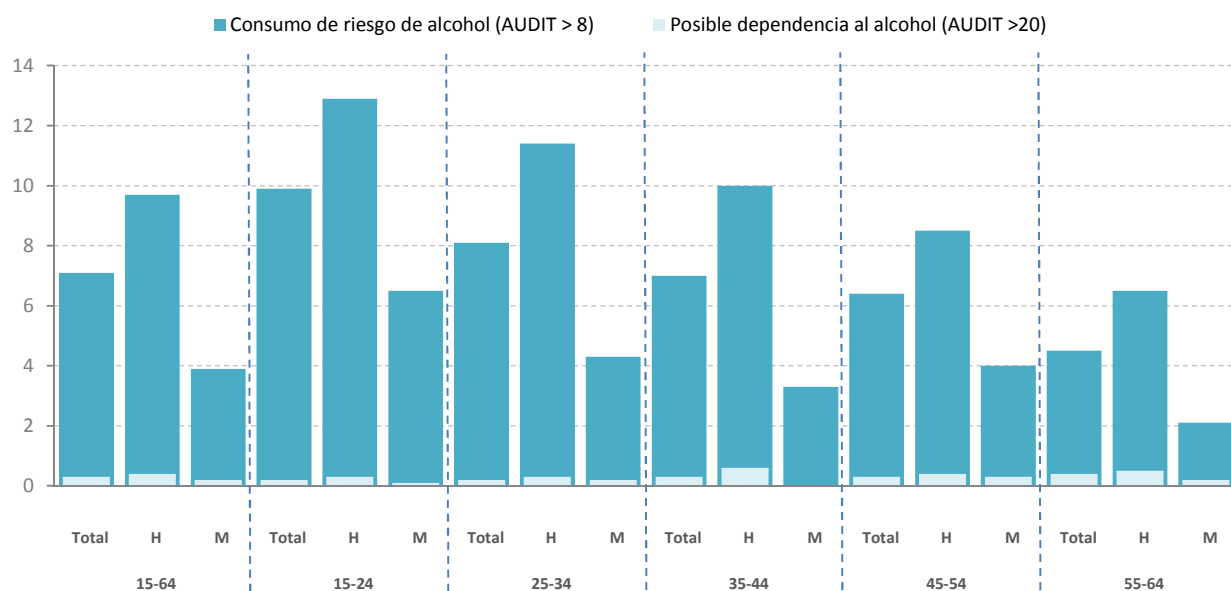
Consumo de riesgo de alcohol (AUDIT > 8)
Posible dependencia al alcohol (AUDIT >20)

14
12
10
8
6
4
2
0

Total H M Total H M Total H M Total H M Total H M Total H M
15-64 15-24 25-34 35-44 45-54 55-64